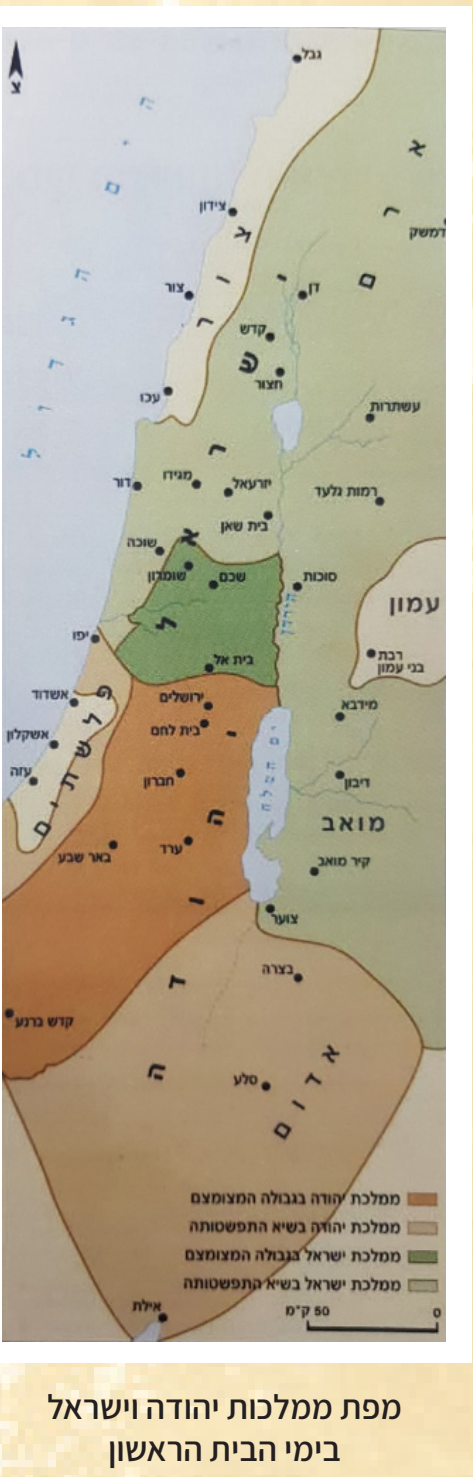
צ
גבל
צידון
צור
עכו
דן
קדש
חצור
דמשק
עשתרות
דור
מגידו
יזרעאל
רמות גלעד
בית שאן
שוכה
שומרון
שכם
סוכות
יפו
בית אל
עמון
רבת בני עמון
אשדוד
ירושלים
בית לחם
מידבא
אשקלון
עזה
חברון
דיבון
מואב
ערד
באר שבע
קיר מואב
צוער
בצרה
קדש ברנע
סלע
אילת
ים המלח
הירדן
הים התיכון
א ר ם
פ ל ש ת י ם
י ש ר א ל
מ ל ך ו ת
י ה ו ד ה
מ ל ך ו ת
א ד ו ם
ממלכת יהודה בגבולה המצומצם
ממלכת יהודה בשיא התפשטותה
ממלכת ישראל בגבולה המצומצם
ממלכת ישראל בשיא התפשטותה
0
50 ק"מ

מפת ממלכות יהודה וישראל בימי הבית הראשון